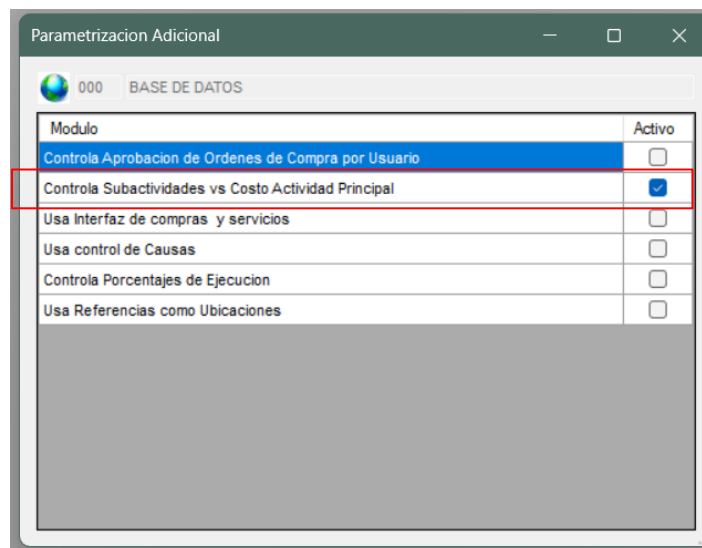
Parametrizacion Adicional

000 BASE DE DATOS

| Modulo | Activo |
|---|---|
| Controla Aprobacion de Ordenes de Compra por Usuario | ☐ |
| Controla Subactividades vs Costo Actividad Principal | ☑ |
| Usa Interfaz de compras y servicios | ☐ |
| Usa control de Causas | ☐ |
| Controla Porcentajes de Ejecucion | ☐ |
| Usa Referencias como Ubicaciones | ☐ |